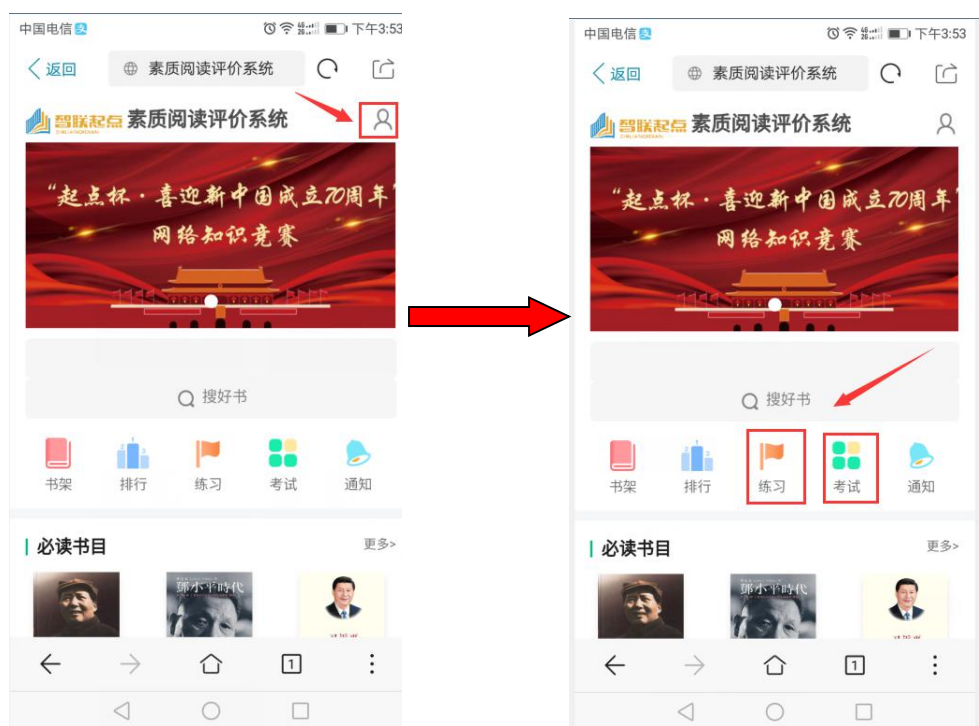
中国电信 下午3:53

返回 素质阅读评价系统

智联起点 素质阅读评价系统

“起点杯·喜迎新中国成立70周年”网络知识竞赛

搜好书

书架 排行 练习 考试 通知

必读书目 更多>

鄧小平時代

1

中国电信 下午3:53

返回 素质阅读评价系统

智联起点 素质阅读评价系统

“起点杯·喜迎新中国成立70周年”网络知识竞赛

搜好书

书架 排行 练习 考试 通知

必读书目 更多>

鄧小平時代

1